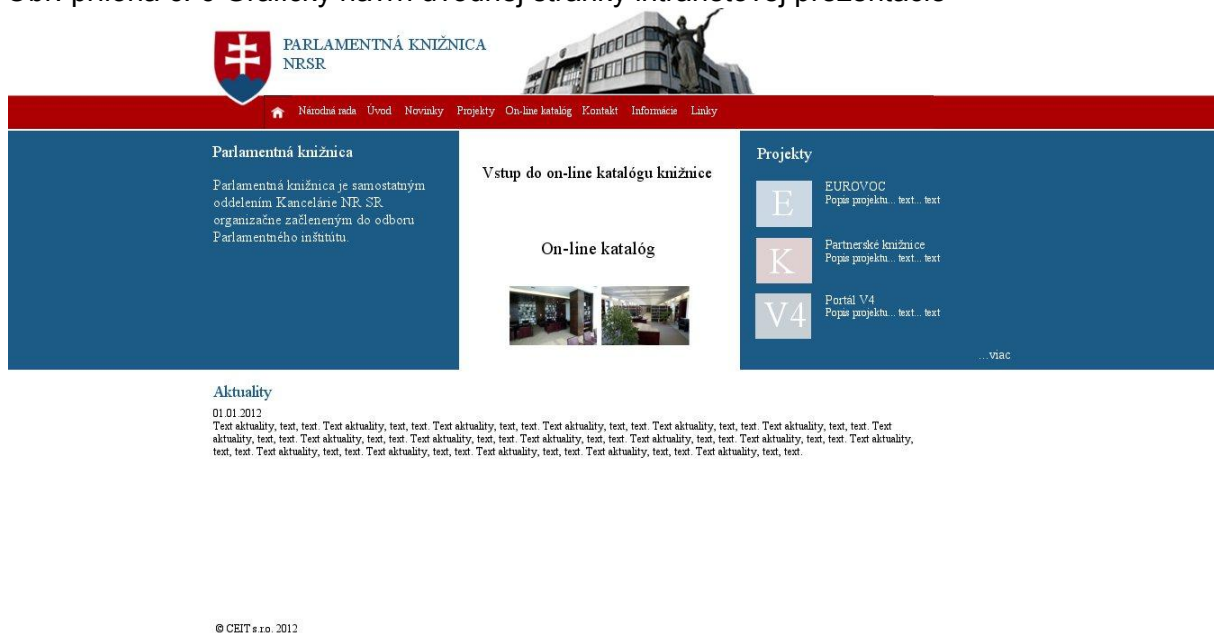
Obr. príloha č. 6 Grafický návrh úvodnej stránky intranetovej prezentácie

PARLAMENTNÁ KNIŽNICA NRSR

Národná rada Úvod Novinky Projekty On-line katalóg Kontakt Informácie Linky

Parlamentná knižnica

Parlamentná knižnica je samostatným oddelením Kancelárie NR SR organizačne začleneným do odboru Parlamentného inštitútu.

Vstup do on-line katalógu knižnice

On-line katalóg

Projekty

E
EUROVOC
Popis projektu... text... text

K
Partnerské knižnice
Popis projektu... text... text

V4
Portál V4
Popis projektu... text... text

...viac

Aktuality

01.01.2012
Text aktuality, text, text. Text aktuality, text, text. Text aktuality, text, text. Text aktuality, text, text. Text aktuality, text, text. Text aktuality, text, text. Text aktuality, text, text. Text aktuality, text, text. Text aktuality, text, text. Text aktuality, text, text. Text aktuality, text, text. Text aktuality, text, text. Text aktuality, text, text. Text aktuality, text, text. Text aktuality, text, text. Text aktuality, text, text. Text aktuality, text, text. Text aktuality, text, text.

© CEIT s.r.o. 2012